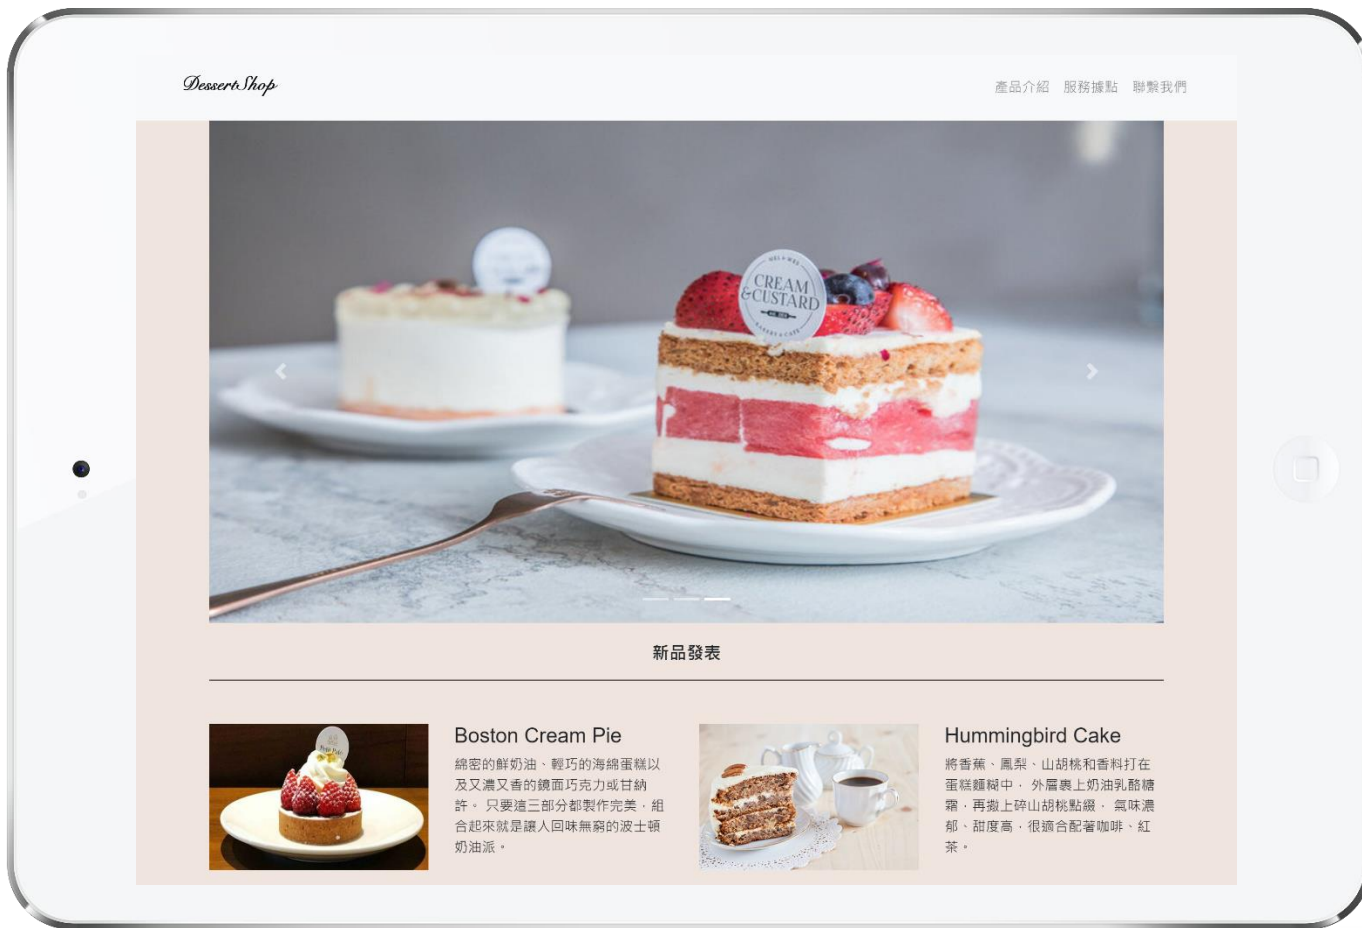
Dessert Shop

產品介紹 服務據點 聯繫我們

CREAM & CUSTARD

新品發表

Boston Cream Pie

綿密的鮮奶油、輕巧的海綿蛋糕以及又濃又香的鏡面巧克力或甘納許。只要這三部分都製作完美，組合起來就是讓人回味無窮的波士頓奶油派。

Hummingbird Cake

將香蕉、鳳梨、山胡桃和香料打在蛋糕麵糊中，外層裹上奶油乳酪糖霜，再撒上碎山胡桃點綴，氣味濃郁、甜度高，很適合配著咖啡、紅茶。